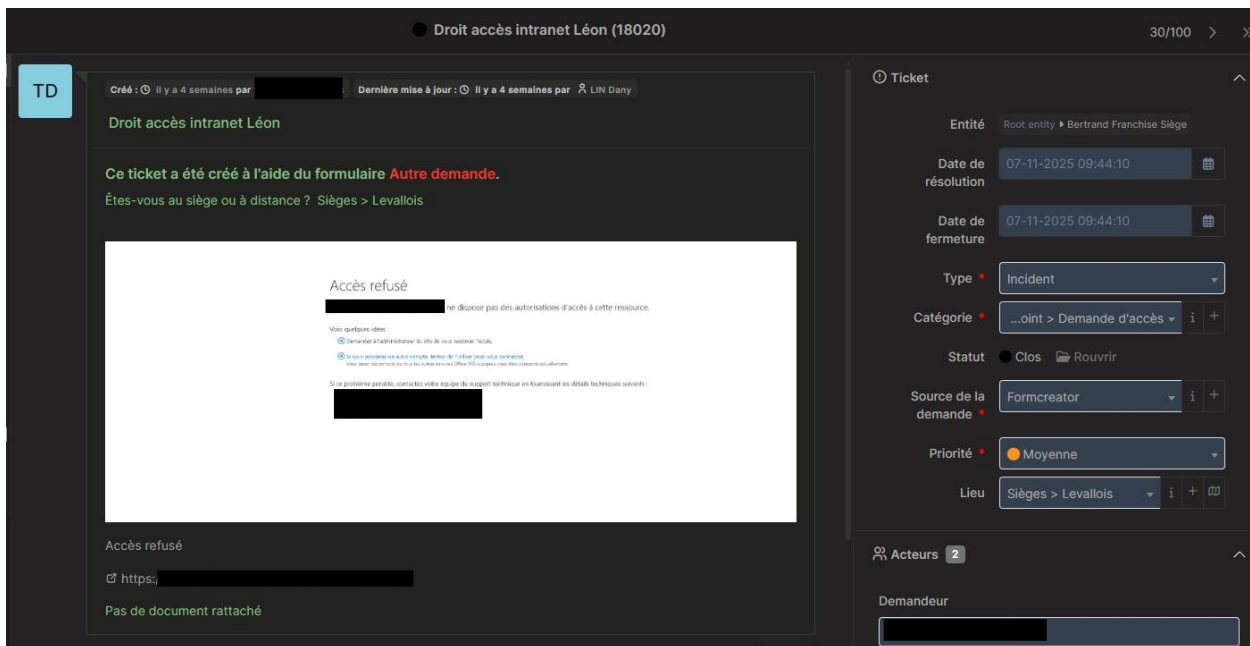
Droit accès intranet Léon (18020)

30/100

TD

Créé : il y a 4 semaines par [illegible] Dernière mise à jour : il y a 4 semaines par LIN Dany

Droit accès intranet Léon

Ce ticket a été créé à l'aide du formulaire Autre demande.

Êtes-vous au siège ou à distance ? Sièges > Levallois

Accès refusé

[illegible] ne dispose pas des autorisations d'accès à cette ressource.

Voici quelques idées :

Demandez à l'administrateur du site de vous accorder l'accès.

Si vous possédez un autre compte, tentez de l'utiliser pour vous connecter. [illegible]

Si ce problème persiste, contactez votre équipe du support technique en fournissant les détails techniques suivants :

Accès refusé

https:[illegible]

Pas de document rattaché

Ticket

Entité Root entity ▸ Bertrand Franchise Siège

Date de résolution 07-11-2025 09:44:10

Date de fermeture 07-11-2025 09:44:10

Type * Incident

Catégorie * ...oint > Demande d'accès

Statut Clos Rouvrir

Source de la demande * Formcreator

Priorité * Moyenne

Lieu Sièges > Levallois

Acteurs 2

Demandeur